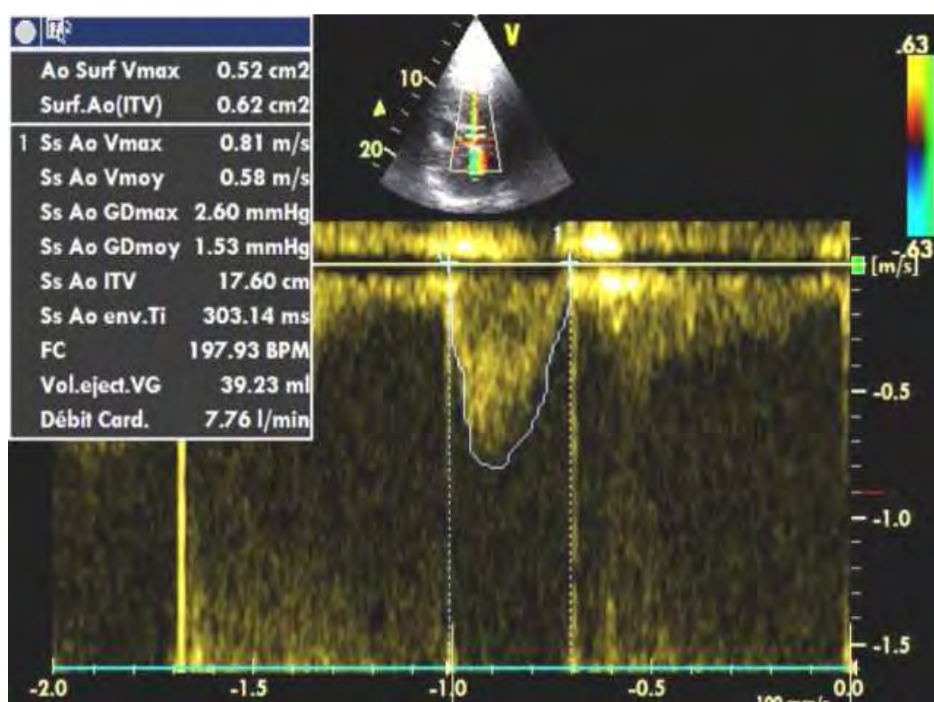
| | |
|---|---|
| Ao Surf Vmax | 0.52 cm2 |
| Surf.Ao(ITV) | 0.62 cm2 |
| 1 Ss Ao Vmax | 0.81 m/s |
| Ss Ao Vmoy | 0.58 m/s |
| Ss Ao GDmax | 2.60 mmHg |
| Ss Ao GDmoy | 1.53 mmHg |
| Ss Ao ITV | 17.60 cm |
| Ss Ao env.Ti | 303.14 ms |
| FC | 197.93 BPM |
| Vol.eject.VG | 39.23 ml |
| Débit Card. | 7.76 l/min |

V
10
20
.63
-.63
[m/s]
1
1
-0.5
-1.0
-1.5
-2.0
-1.5
-1.0
-0.5
0.0
100 mm/s